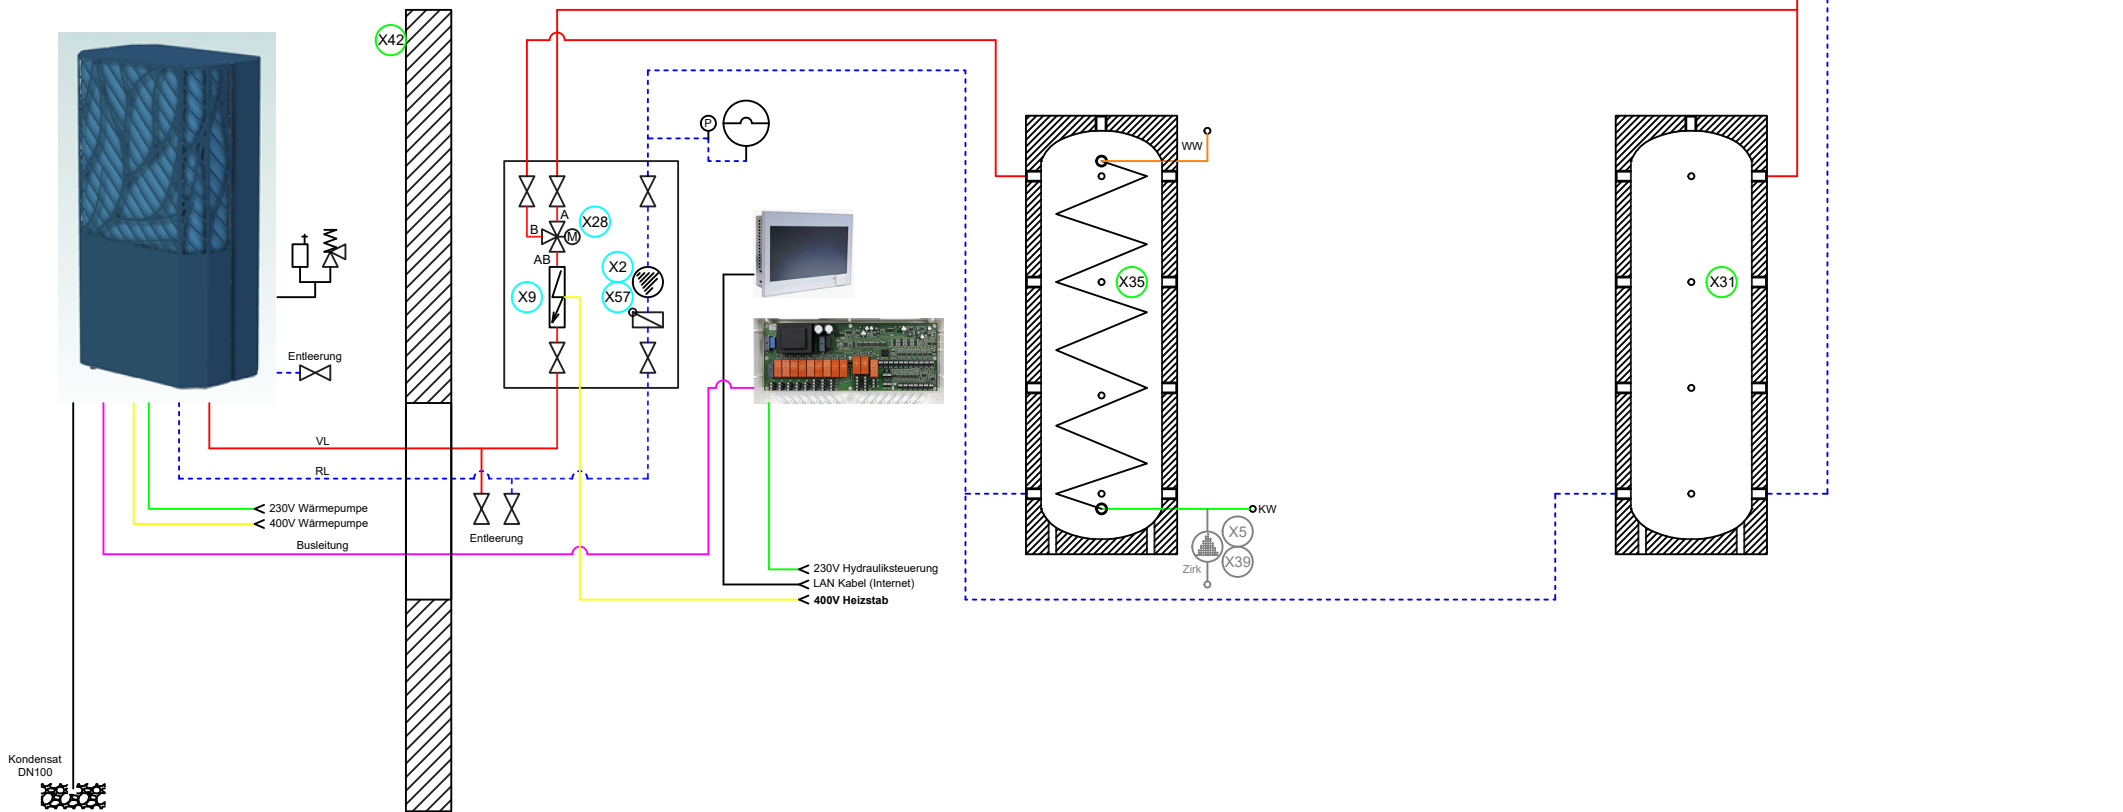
X42

X28
A
B
M
AB
X2
X9
X57
P

WW
X35
X31

Entleerung
VL
RL
230V Wärmepumpe
400V Wärmepumpe
Busleitung
Entleerung
230V Hydrauliksteuerung
LAN Kabel (Internet)
400V Heizstab
KW
X5
X39
Zirk
Kondensat
DN100